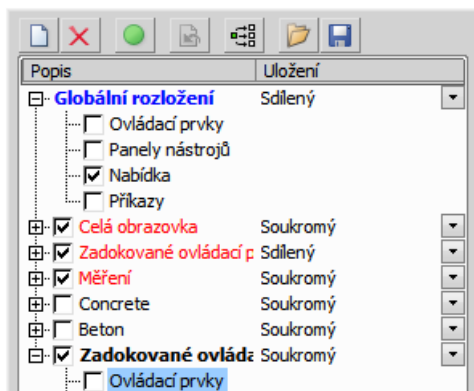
| Popis | Uložení |
|---|---|
| Globální rozložení | Sdílený |
| Ovládací prvky | |
| Panely nástrojů | |
| Nabídka | |
| Příkazy | |
| Celá obrazovka | Soukromý |
| Zadokované ovládací p | Sdílený |
| Měření | Soukromý |
| Concrete | Soukromý |
| Beton | Soukromý |
| Zadokované ovláda | Soukromý |
| Ovládací prvky | |